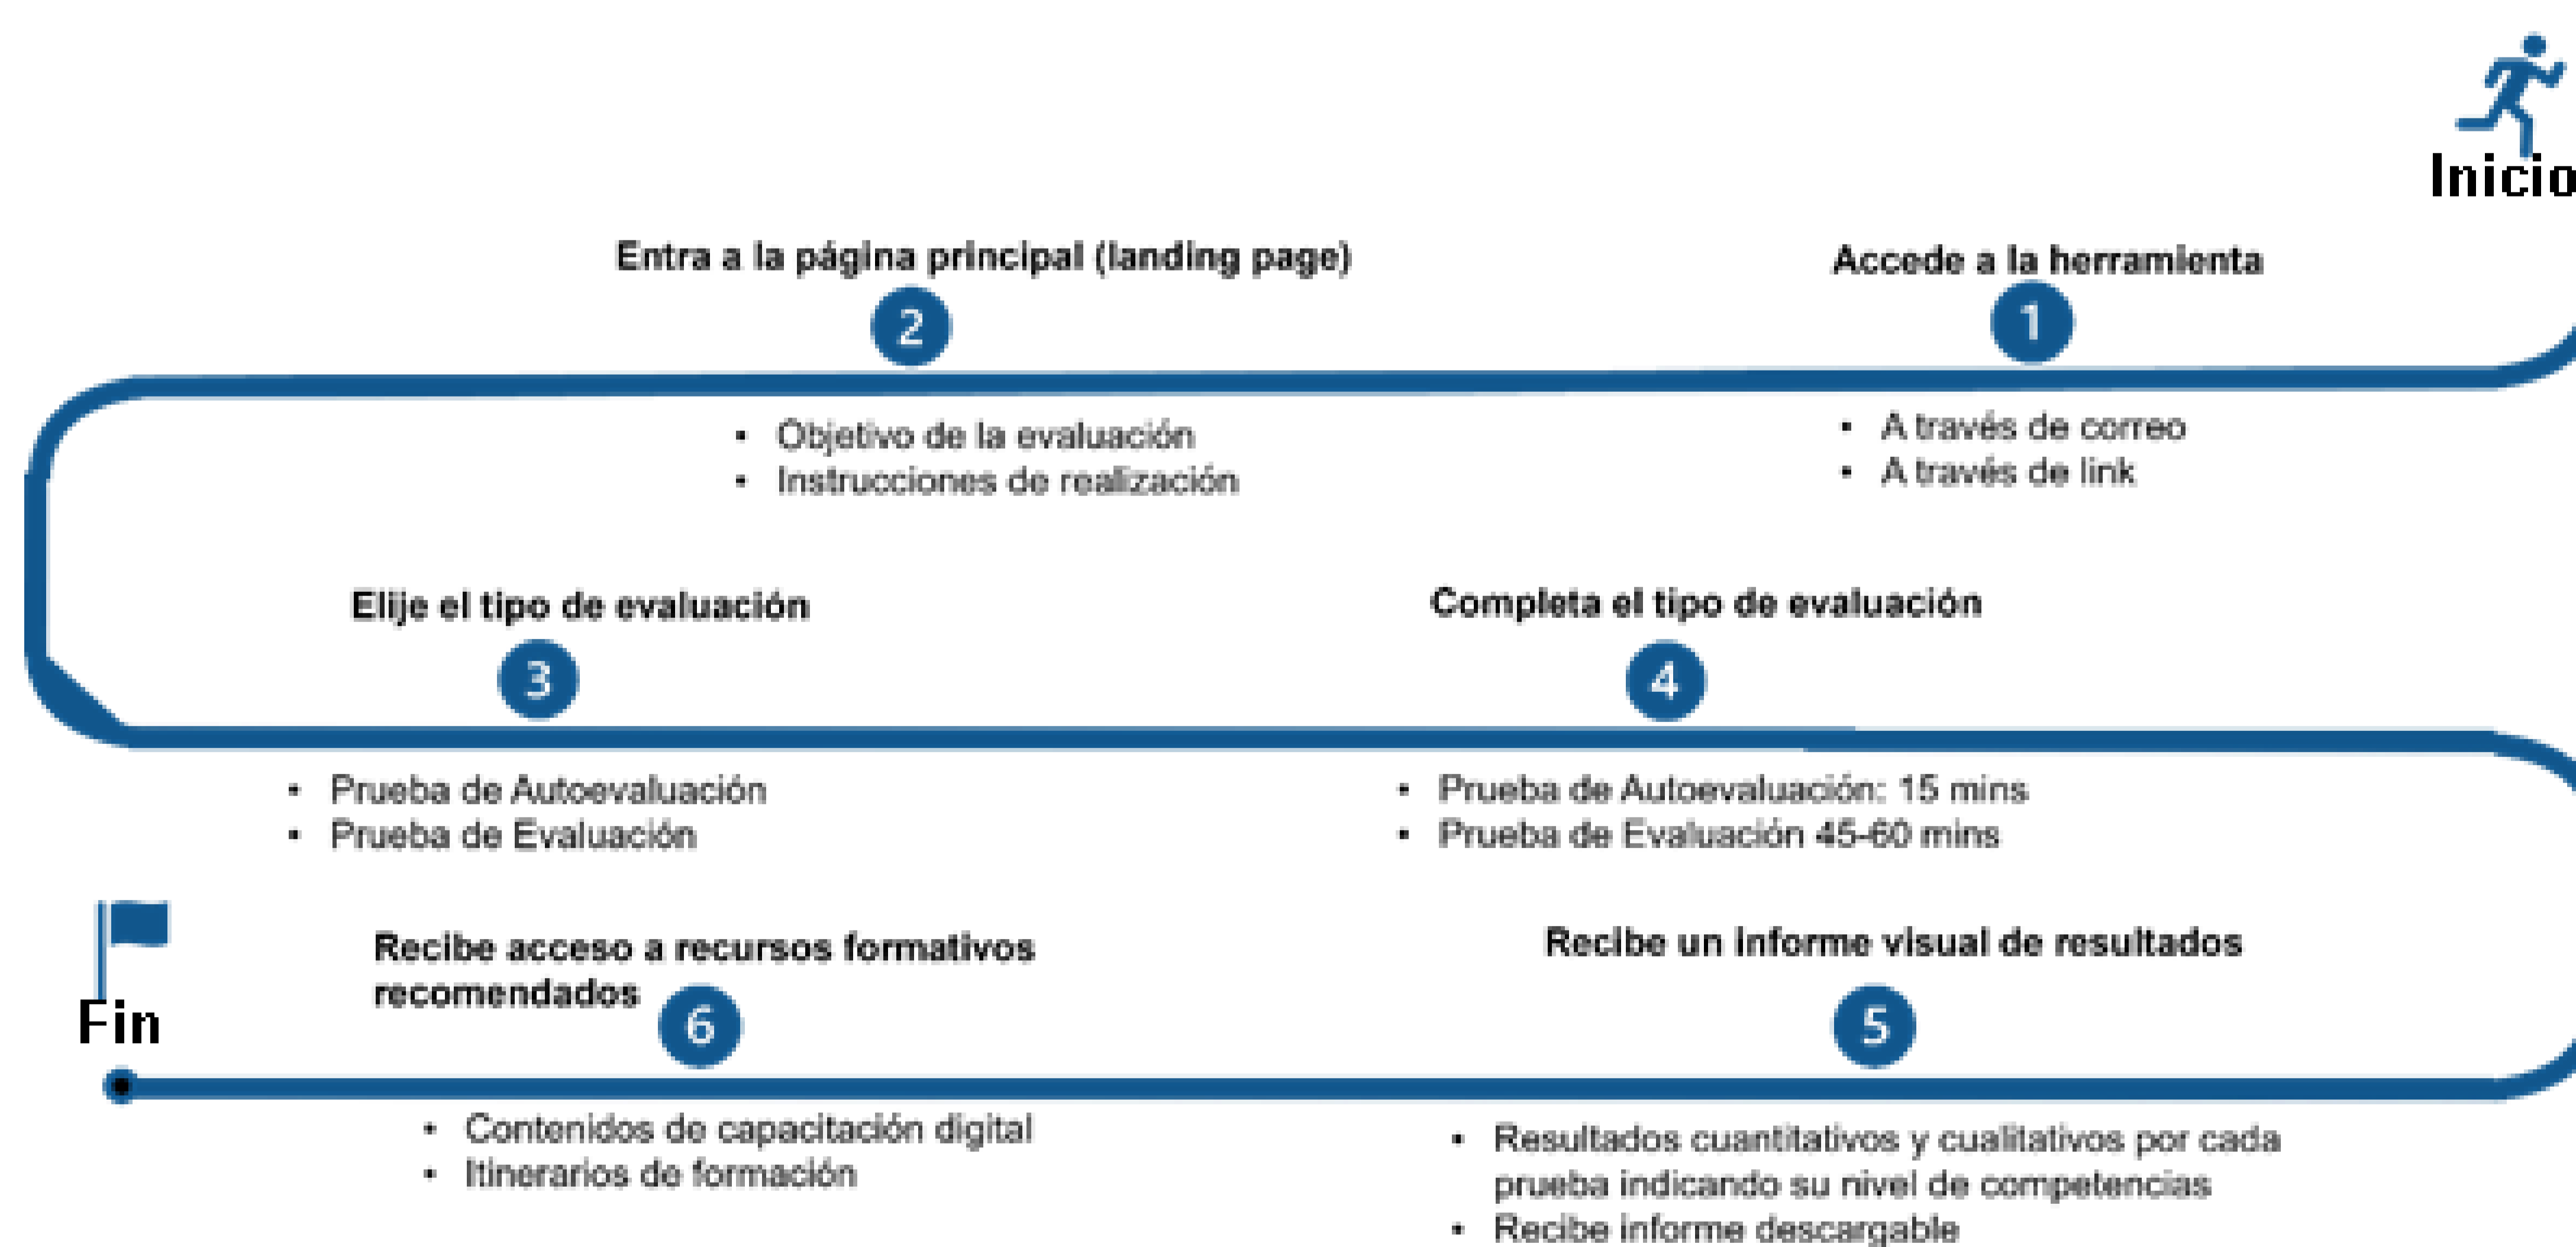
Inicio

Accede a la herramienta

1

- A través de correo
- A través de link

Entra a la página principal (landing page)

2

- Objetivo de la evaluación
- Instrucciones de realización

Elije el tipo de evaluación

3

- Prueba de Autoevaluación
- Prueba de Evaluación

Completa el tipo de evaluación

4

- Prueba de Autoevaluación: 15 mins
- Prueba de Evaluación 45-60 mins

Recibe un informe visual de resultados

5

- Resultados cuantitativos y cualitativos por cada prueba indicando su nivel de competencias
- Recibe informe descargable

Recibe acceso a recursos formativos recomendados

6

- Contenidos de capacitación digital
- Itinerarios de formación

Fin